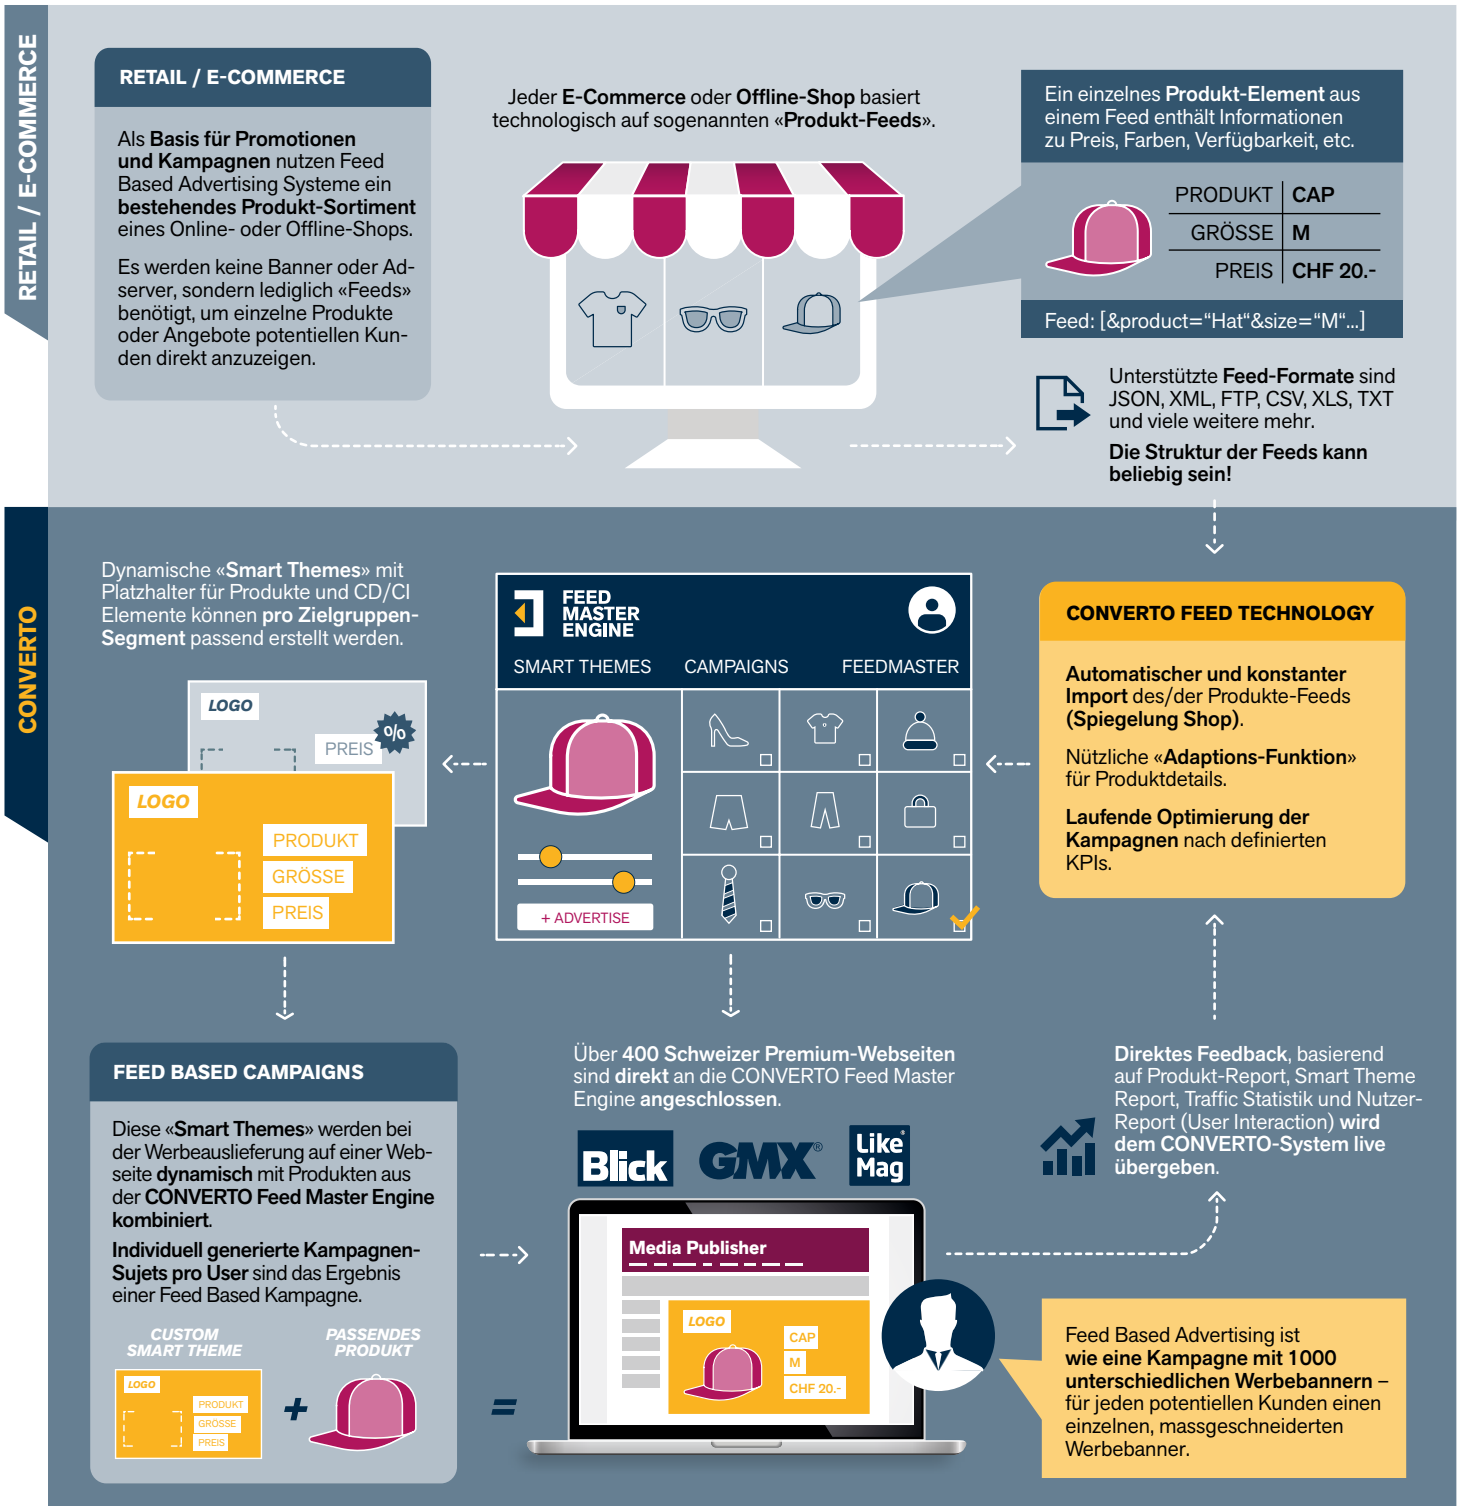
RETAIL / E-COMMERCE

RETAIL / E-COMMERCE

Als Basis für Promotionen und Kampagnen nutzen Feed Based Advertising Systeme ein bestehendes Produkt-Sortiment eines Online- oder Offline-Shops.

Es werden keine Banner oder Adserver, sondern lediglich «Feeds» benötigt, um einzelne Produkte oder Angebote potentiellen Kunden direkt anzuzeigen.

Jeder E-Commerce oder Offline-Shop basiert technologisch auf sogenannten «Produkt-Feeds».

Ein einzelnes Produkt-Element aus einem Feed enthält Informationen zu Preis, Farben, Verfügbarkeit, etc.

| PRODUKT | CAP |
|---|---|
| GRÖSSE | M |
| PREIS | CHF 20.- |

Feed: [&product="Hat"&size="M"...]

Unterstützte Feed-Formate sind JSON, XML, FTP, CSV, XLS, TXT und viele weitere mehr.

Die Struktur der Feeds kann beliebig sein!

CONVERTO

Dynamische «Smart Themes» mit Platzhalter für Produkte und CD/CI Elemente können pro Zielgruppen-Segment passend erstellt werden.

LOGO
PREIS
%
LOGO
PRODUKT
GRÖSSE
PREIS

FEED MASTER ENGINE
SMART THEMES CAMPAIGNS FEEDMASTER
+ ADVERTISE

CONVERTO FEED TECHNOLOGY

Automatischer und konstanter Import des/der Produkte-Feeds (Spiegelung Shop).

Nützliche «Adaptions-Funktion» für Produktdetails.

Laufende Optimierung der Kampagnen nach definierten KPIs.

FEED BASED CAMPAIGNS

Diese «Smart Themes» werden bei der Werbeauslieferung auf einer Webseite dynamisch mit Produkten aus der CONVERTO Feed Master Engine kombiniert.

Individuell generierte Kampagnen-Sujets pro User sind das Ergebnis einer Feed Based Kampagne.

CUSTOM SMART THEME
PASSENDES PRODUKT
LOGO
PRODUKT
GRÖSSE
PREIS
+
=

Über 400 Schweizer Premium-Webseiten sind direkt an die CONVERTO Feed Master Engine angeschlossen.

Blick GMX® Like Mag

Media Publisher
LOGO
CAP
M
CHF 20.-

Direktes Feedback, basierend auf Produkt-Report, Smart Theme Report, Traffic Statistik und Nutzer-Report (User Interaction) wird dem CONVERTO-System live übergeben.

Feed Based Advertising ist wie eine Kampagne mit 1000 unterschiedlichen Werbebannern – für jeden potentiellen Kunden einen einzelnen, massgeschneiderten Werbebanner.